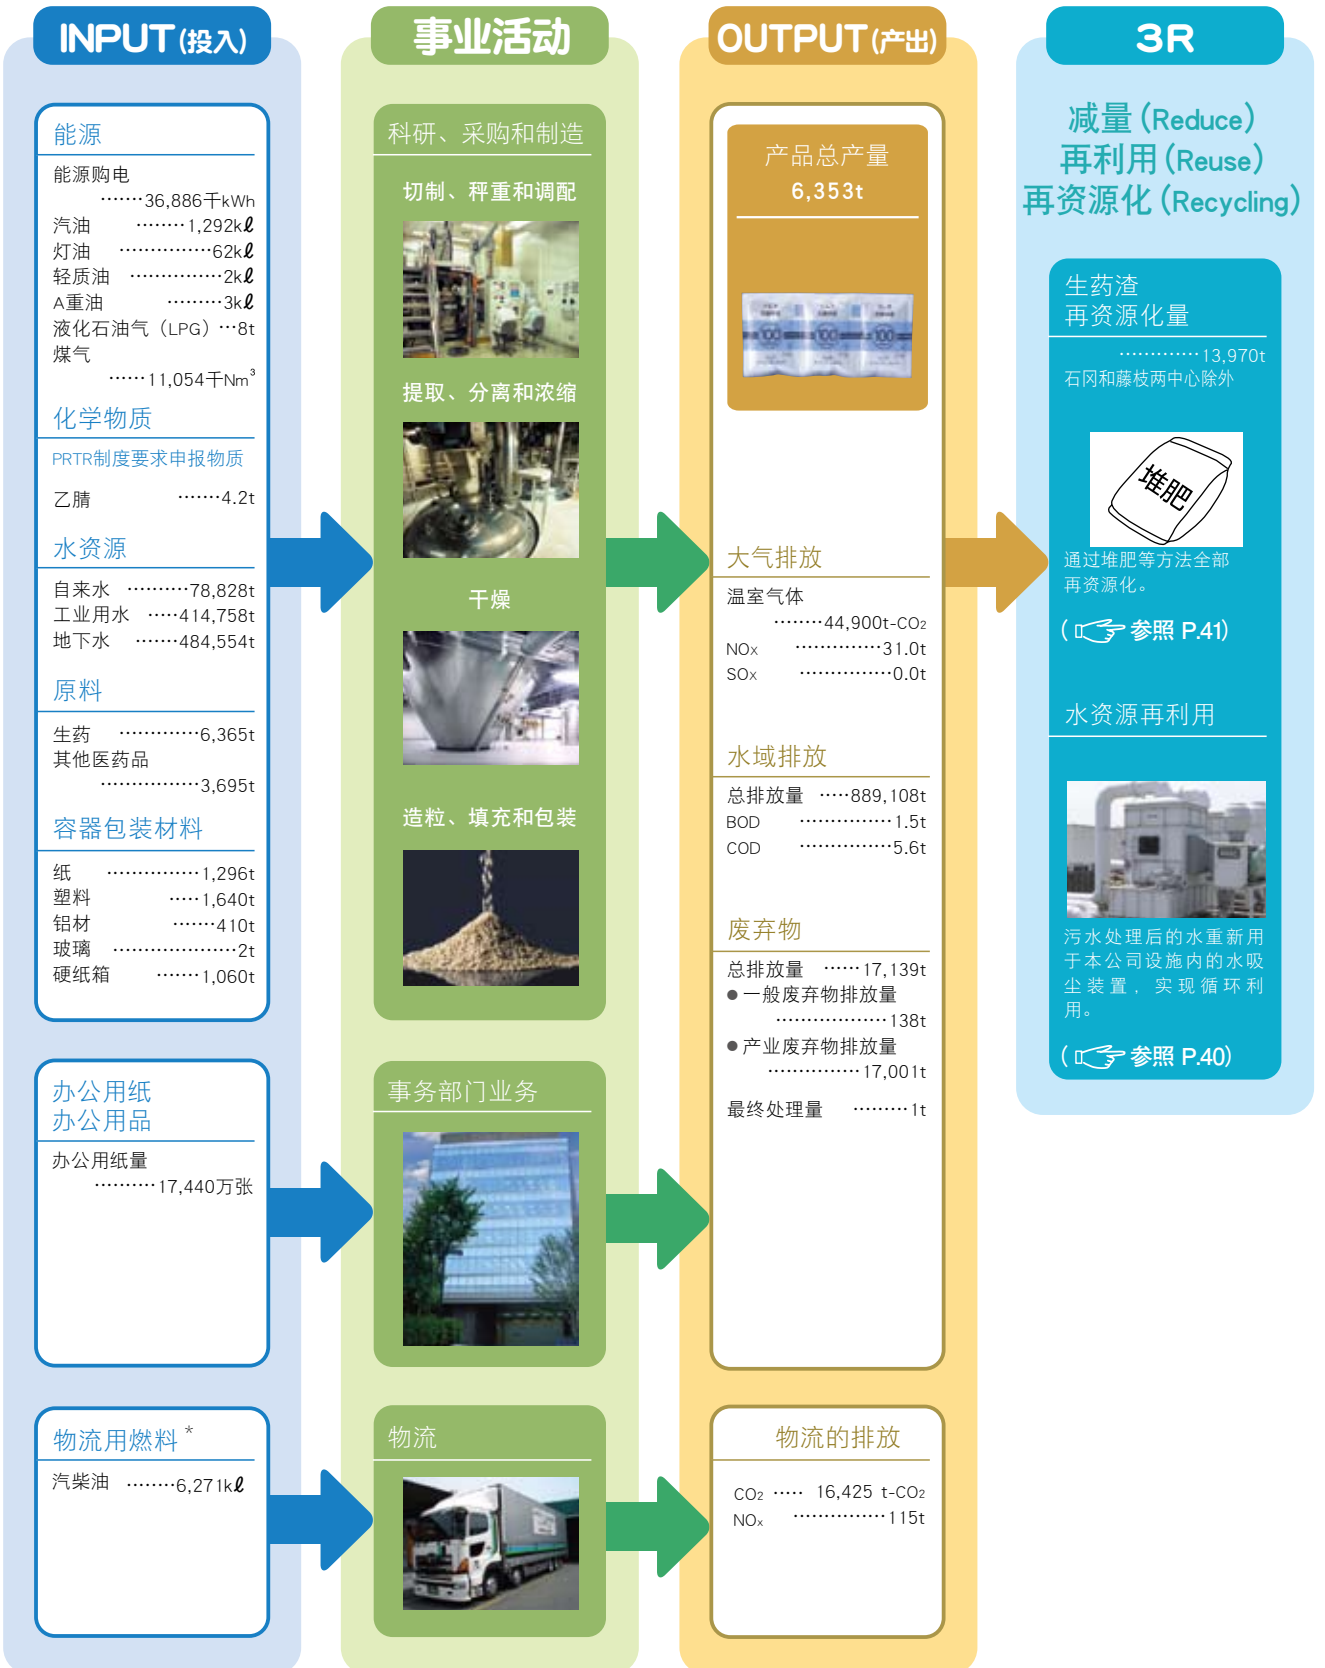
INPUT(投入)

能源

能源购电 ·······36,886千kWh
汽油 ········1,292kℓ
灯油 ···············62kℓ
轻质油 ···············2kℓ
A重油 ·········3kℓ
液化石油气（LPG）···8t
煤气 ······11,054千Nm$^3$

化学物质

PRTR制度要求申报物质

乙腈 ·······4.2t

水资源

自来水 ·········78,828t
工业用水 ·····414,758t
地下水 ·······484,554t

原料

生药 ············6,365t
其他医药品 ················3,695t

容器包装材料

纸 ·············1,296t
塑料 ·····1,640t
铝材 ·······410t
玻璃 ····················2t
硬纸箱 ·······1,060t

办公用纸
办公用品

办公用纸量 ··········17,440万张

物流用燃料 *

汽柴油 ········6,271kℓ

事业活动

科研、采购和制造

切制、秤重和调配

提取、分离和浓缩

干燥

造粒、填充和包装

事务部门业务

物流

OUTPUT(产出)

产品总产量
6,353t

大气排放

温室气体 ·········44,900t-$CO_2$
NOx ···············31.0t
SOx ···············0.0t

水域排放

总排放量 ·····889,108t
BOD ···············1.5t
COD ···············5.6t

废弃物

总排放量 ······17,139t
● 一般废弃物排放量 ··················138t
● 产业废弃物排放量 ···············17,001t
最终处理量 ·········1t

物流的排放

$CO_2$ ····· 16,425 t-$CO_2$
NOx ················115t

3R

减量(Reduce)
再利用(Reuse)
再资源化(Recycling)

生药渣
再资源化量

··············13,970t
石冈和藤枝两中心除外

堆肥

通过堆肥等方法全部再资源化。

( 参照 P.41)

水资源再利用

污水处理后的水重新用于本公司设施内的水吸尘装置，实现循环利用。

( 参照 P.40)